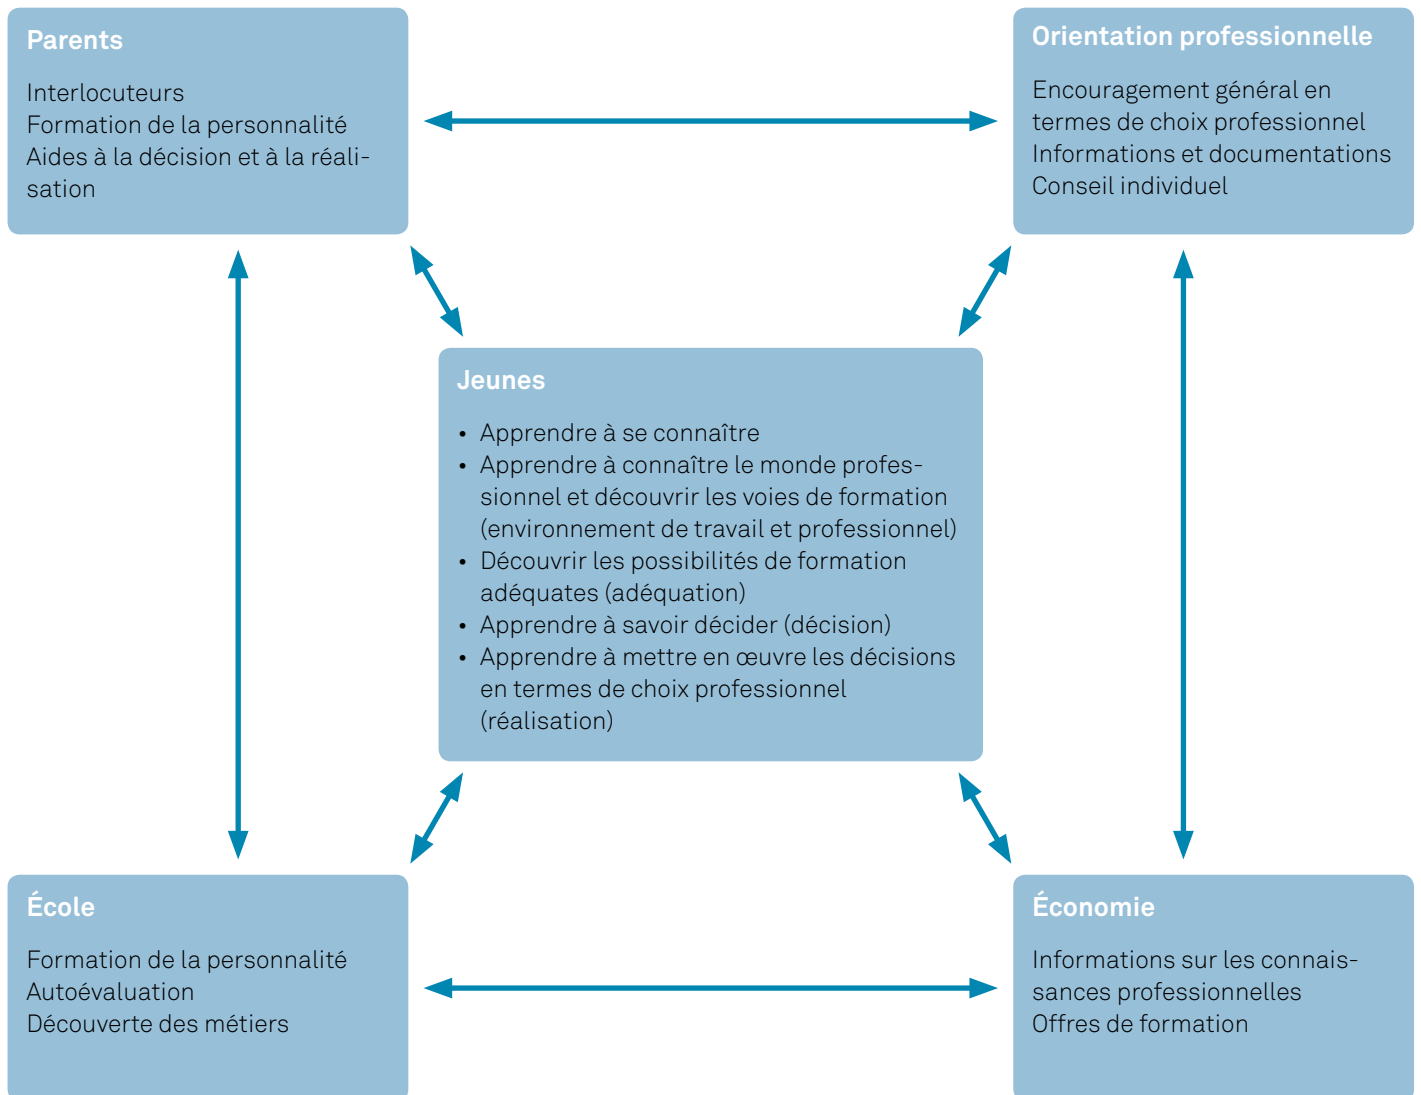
Parents

Interlocuteurs
Formation de la personnalité
Aides à la décision et à la réalisation

Orientation professionnelle

Encouragement général en termes de choix professionnel
Informations et documentations
Conseil individuel

Jeunes

• Apprendre à se connaître
• Apprendre à connaître le monde professionnel et découvrir les voies de formation (environnement de travail et professionnel)
• Découvrir les possibilités de formation adéquates (adéquation)
• Apprendre à savoir décider (décision)
• Apprendre à mettre en œuvre les décisions en termes de choix professionnel (réalisation)

École

Formation de la personnalité
Autoévaluation
Découverte des métiers

Économie

Informations sur les connaissances professionnelles
Offres de formation